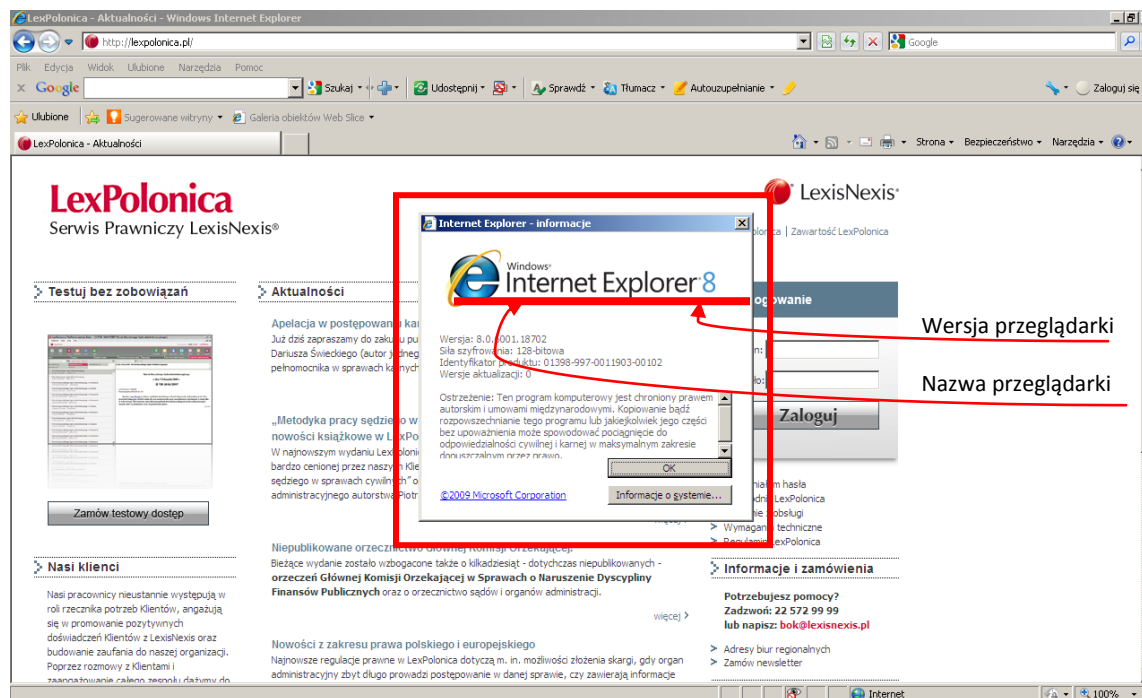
LexPolonica - Aktualności - Windows Internet Explorer

http://lexpolonica.pl/

Google

Plik Edycja Widok Ulubione Narzędzia Pomoc

Google

Szukaj

Udostępnij

Sprawdź

Tłumacz

Autouzupełnianie

Zaloguj się

Ulubione

Sugerowane witryny

Galeria obiektów Web Slice

LexPolonica - Aktualności

Strona

Bezpieczeństwo

Narzędzia

LexPolonica
Serwis Prawniczy LexisNexis®

LexisNexis®

Testuj bez zobowiązań

Zamów testowy dostęp

Nasi klienci

Nasi pracownicy nieustannie występują w roli rzecznika potrzeb Klientów, angażują się w promowanie pozytywnych doświadczeń Klientów z LexisNexis oraz budowanie zaufania do naszej organizacji. Poprzez rozmowy z Klientami i zaangażowanie całego zespołu dążymy do

Aktualności

Apelacja w postępowaniu ka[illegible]

Już dziś zapraszamy do zaku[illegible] Dariusza Świeckiego (autor j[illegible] pełnomocnika w sprawach ka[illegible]

„Metodyka pracy sędziego w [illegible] nowości książkowe w LexPo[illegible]

W najnowszym wydaniu LexPo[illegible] bardzo cenionej przez naszyc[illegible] sędziego w sprawach cywilnych" o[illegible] administracyjnego autorstwa Piotr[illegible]

Niepublikowane orzecznictwo Głównej Komisji Orzekającej.

Bieżące wydanie zostało wzbogacone także o kilkadziesiąt - dotychczas niepublikowanych - orzeczeń Głównej Komisji Orzekającej w Sprawach o Naruszenie Dyscypliny Finansów Publicznych oraz o orzecznictwo sądów i organów administracji.

więcej >

Nowości z zakresu prawa polskiego i europejskiego

Najnowsze regulacje prawne w LexPolonica dotyczą m. in. możliwości złożenia skargi, gdy organ administracyjny zbyt długo prowadzi postępowanie w danej sprawie, czy zawierają informacje

Internet Explorer - informacje

Windows
Internet Explorer 8

Wersja: 8.0.6001.18702
Siła szyfrowania: 128-bitowa
Identyfikator produktu: 01398-997-0011903-00102
Wersje aktualizacji: 0

Ostrzeżenie: Ten program komputerowy jest chroniony prawem autorskim i umowami międzynarodowymi. Kopiowanie bądź rozpowszechnianie tego programu lub jakiejkolwiek jego części bez upoważnienia może spowodować pociągnięcie do odpowiedzialności cywilnej i karnej w maksymalnym zakresie dopuszczalnym przez prawo.

OK

©2009 Microsoft Corporation

Informacje o systemie...

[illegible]olonica | Zawartość LexPolonica

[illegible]ogowanie

Zaloguj

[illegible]niem hasła
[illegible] LexPolonica
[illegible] obsługi
Wymagan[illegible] techniczne
Regulamin LexPolonica

Informacje i zamówienia

Potrzebujesz pomocy?
Zadzwoń: 22 572 99 99
lub napisz: bok@lexisnexis.pl

Adresy biur regionalnych
Zamów newsletter

Wersja przeglądarki

Nazwa przeglądarki

Internet

100%